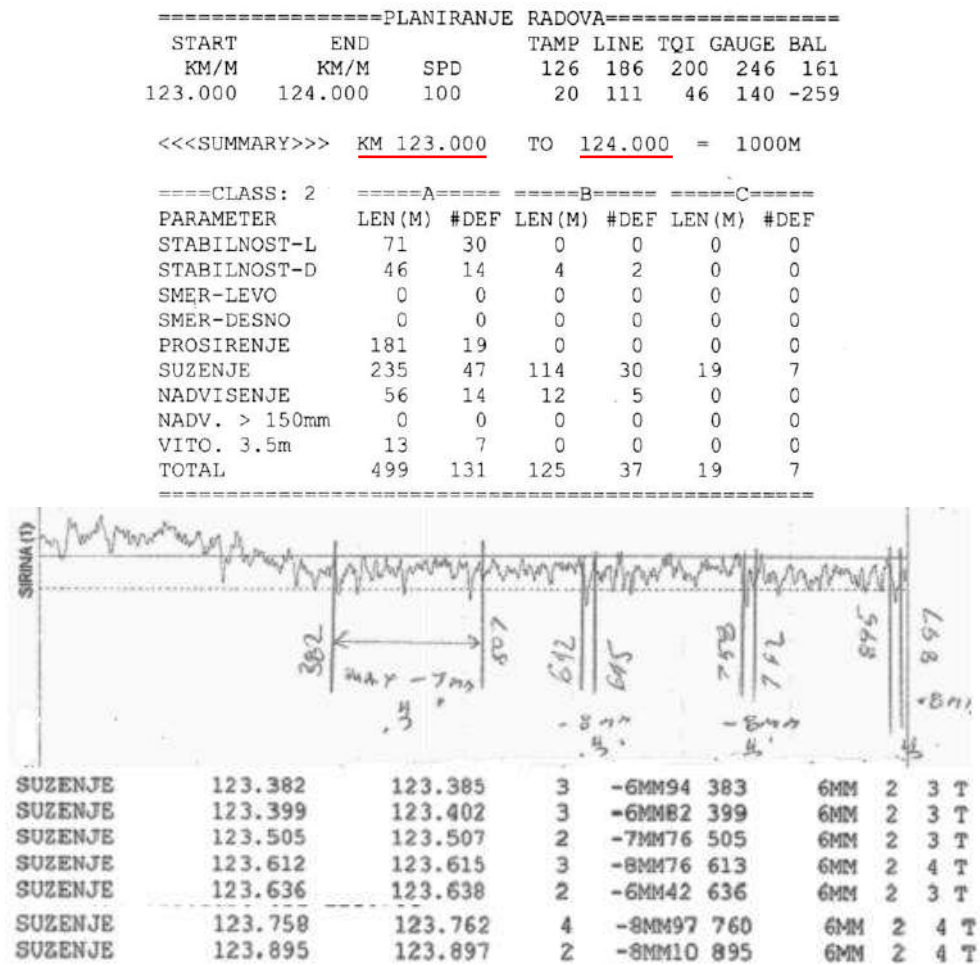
=================PLANIRANJE RADOVA=================

| START | END | | TAMP | LINE | TQI | GAUGE | BAL |
|---|---|---|---|---|---|---|---|
| KM/M | KM/M | SPD | 126 | 186 | 200 | 246 | 161 |
| 123.000 | 124.000 | 100 | 20 | 111 | 46 | 140 | -259 |

<<<SUMMARY>>> KM 123.000 TO 124.000 = 1000M

| ====CLASS: 2 | =====A===== | | =====B===== | | =====C===== | |
|---|---|---|---|---|---|---|
| PARAMETER | LEN(M) | #DEF | LEN(M) | #DEF | LEN(M) | #DEF |
| STABILNOST-L | 71 | 30 | 0 | 0 | 0 | 0 |
| STABILNOST-D | 46 | 14 | 4 | 2 | 0 | 0 |
| SMER-LEVO | 0 | 0 | 0 | 0 | 0 | 0 |
| SMER-DESNO | 0 | 0 | 0 | 0 | 0 | 0 |
| PROSIRENJE | 181 | 19 | 0 | 0 | 0 | 0 |
| SUZENJE | 235 | 47 | 114 | 30 | 19 | 7 |
| NADVISENJE | 56 | 14 | 12 | 5 | 0 | 0 |
| NADV. > 150mm | 0 | 0 | 0 | 0 | 0 | 0 |
| VITO. 3.5m | 13 | 7 | 0 | 0 | 0 | 0 |
| TOTAL | 499 | 131 | 125 | 37 | 19 | 7 |

SIRINA (1)

382 507 612 645 758 762 895 897
max -7mm
3
-8mm
3
-8mm
4
-8mm
4

| SUZENJE | 123.382 | 123.385 | 3 | -6MM94 383 | 6MM | 2 | 3 T |
|---|---|---|---|---|---|---|---|
| SUZENJE | 123.399 | 123.402 | 3 | -6MM82 399 | 6MM | 2 | 3 T |
| SUZENJE | 123.505 | 123.507 | 2 | -7MM76 505 | 6MM | 2 | 3 T |
| SUZENJE | 123.612 | 123.615 | 3 | -8MM76 613 | 6MM | 2 | 4 T |
| SUZENJE | 123.636 | 123.638 | 2 | -6MM42 636 | 6MM | 2 | 3 T |
| SUZENJE | 123.758 | 123.762 | 4 | -8MM97 760 | 6MM | 2 | 4 T |
| SUZENJE | 123.895 | 123.897 | 2 | -8MM10 895 | 6MM | 2 | 4 T |